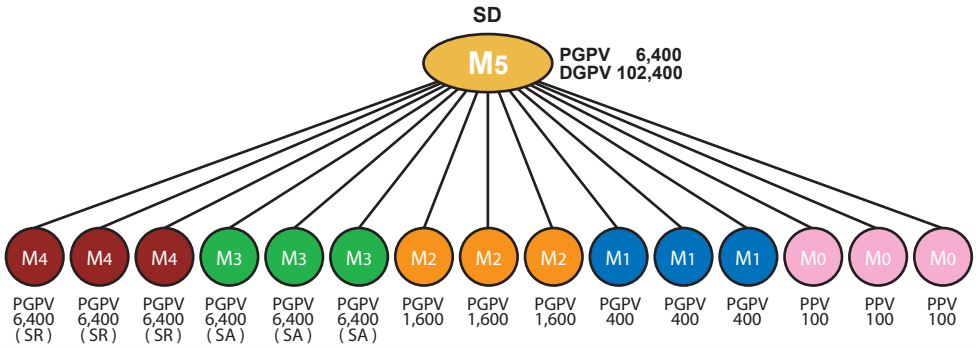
SD

M5

PGPV 6,400
DGPV 102,400

M4 M4 M4 M3 M3 M3 M2 M2 M2 M1 M1 M1 M0 M0 M0

PGPV 6,400 (SR)
PGPV 6,400 (SR)
PGPV 6,400 (SR)
PGPV 6,400 (SA)
PGPV 6,400 (SA)
PGPV 6,400 (SA)
PGPV 1,600
PGPV 1,600
PGPV 1,600
PGPV 400
PGPV 400
PGPV 400
PPV 100
PPV 100
PPV 100